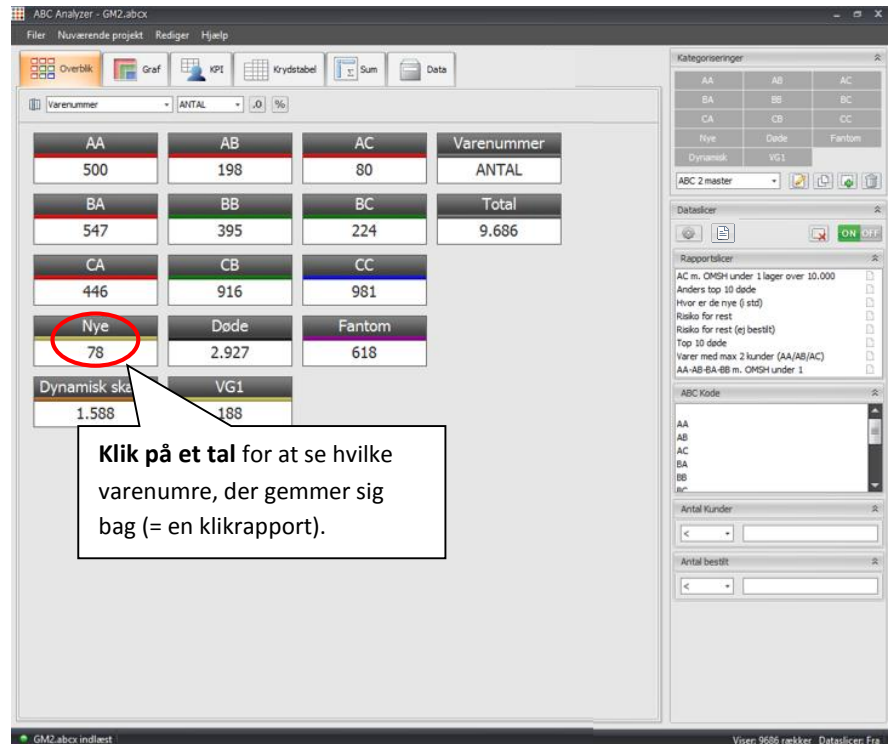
ABC Analyzer - GM2.abcx

Filer Nuværende projekt Rediger Hjælp

Overblik Graf KPI Krydstabel Sum Data

Varenummer ANTAL .0 %

| AA | AB | AC | Varenummer |
|---|---|---|---|
| 500 | 198 | 80 | ANTAL |
| BA | BB | BC | Total |
| 547 | 395 | 224 | 9.686 |
| CA | CB | CC | |
| 446 | 916 | 981 | |
| Nye | Døde | Fantom | |
| 78 | 2.927 | 618 | |
| Dynamisk ska | VG1 | | |
| 1.588 | 188 | | |

**Klik på et tal** for at se hvilke varenumre, der gemmer sig bag (= en klikrapport).

Kategoriseringer
AA AB AC
BA BB BC
CA CB CC
Nye Døde Fantom
Dynamisk VG1
ABC 2 master

Dataslicer
ON OFF

Rapportslicer
AC m. OMSH under 1 lager over 10.000
Anders top 10 døde
Hvor er de nye (i std)
Risiko for rest
Risiko for rest (ej bestilt)
Top 10 døde
Varer med max 2 kunder (AA/AB/AC)
AA-AB-BA-BB m. OMSH under 1

ABC Kode
AA
AB
AC
BA
BB
BC

Antal Kunder
<

Antal bestilt
<

GM2.abcx indlæst
Viser: 9686 rækker Dataslicer: Fra